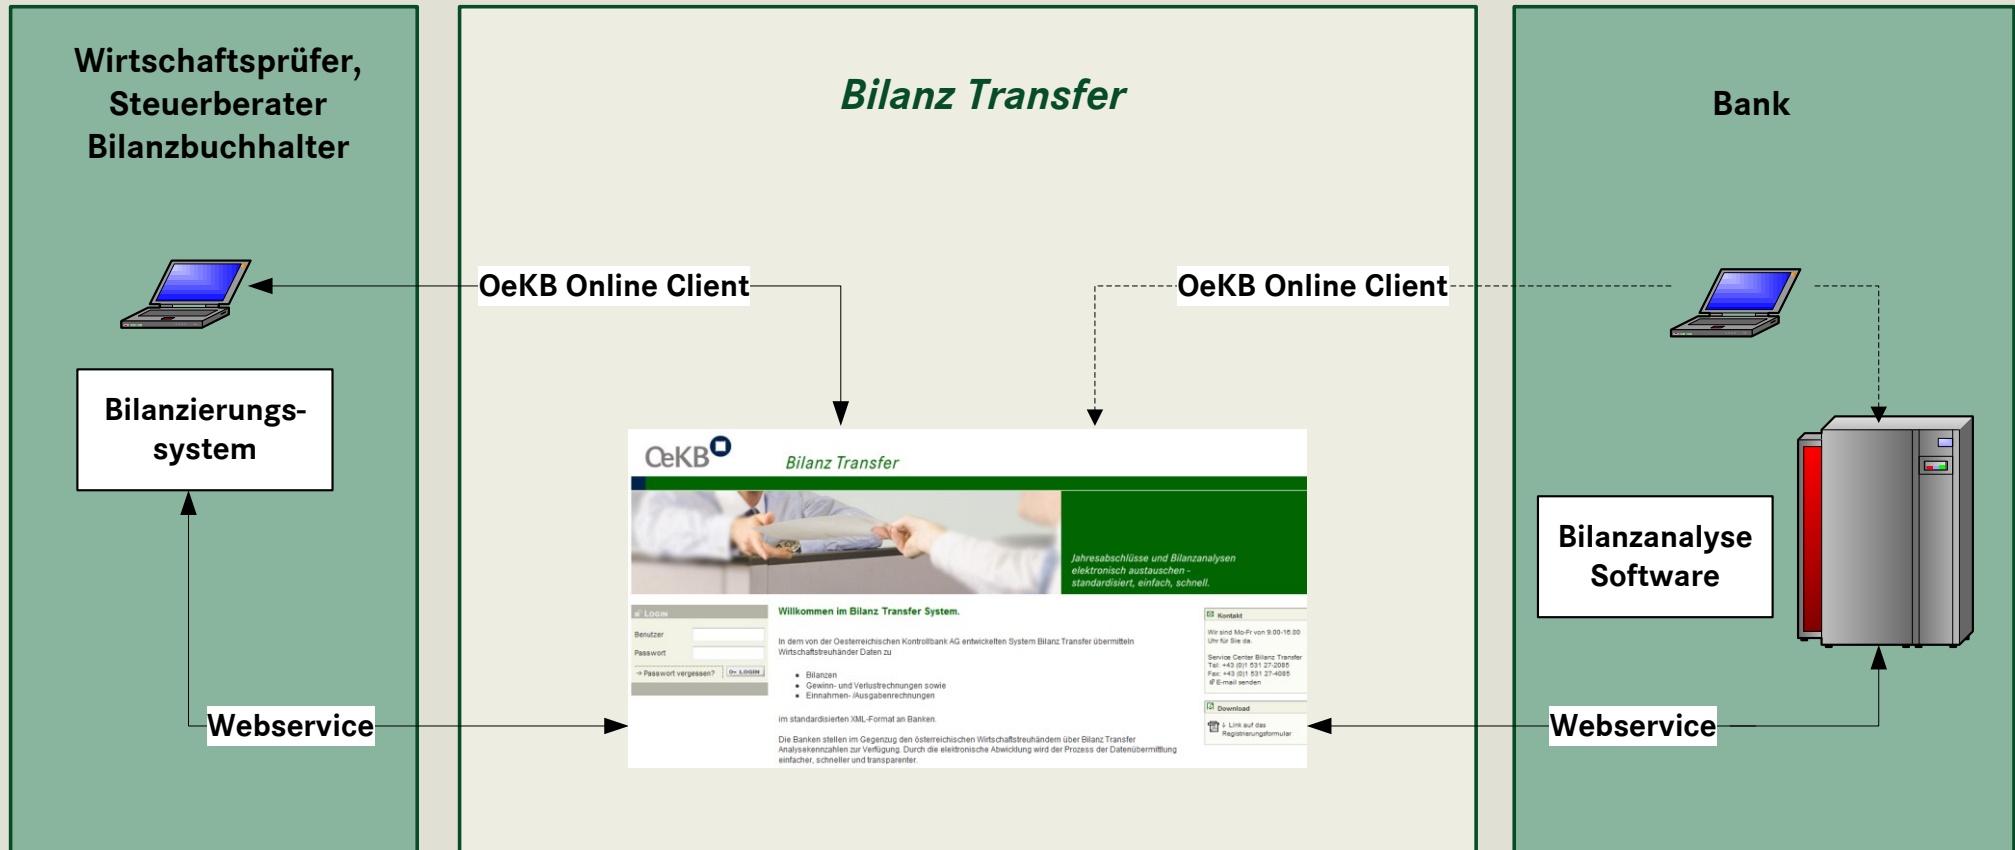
Wirtschaftsprüfer, Steuerberater Bilanzbuchhalter

Bilanz Transfer

Bank

OeKB Online Client

OeKB Online Client

Bilanzierungs-system

OeKB

Bilanz Transfer

Jahresabschlüsse und Bilanzanalysen elektronisch austauschen - standardisiert, einfach, schnell.

LOGIN

Benutzer

Passwort

Passwort vergessen?

LOGIN

Willkommen im Bilanz Transfer System.

In dem von der Oesterreichischen Kontrollbank AG entwickelten System Bilanz Transfer übermitteln Wirtschaftstreuhänder Daten zu

- Bilanzen
- Gewinn- und Verlustrechnungen sowie
- Einnahmen- /Ausgabenrechnungen

im standardisierten XML-Format an Banken.

Die Banken stellen im Gegenzug den österreichischen Wirtschaftstreuhändern über Bilanz Transfer Analysekennzahlen zur Verfügung. Durch die elektronische Abwicklung wird der Prozess der Datenübermittlung einfacher, schneller und transparenter.

Kontakt

Wir sind Mo-Fr von 9.00-16.00 Uhr für Sie da.

Service Center Bilanz Transfer
Tel: +43 (0)1 531 27-2085
Fax: +43 (0)1 531 27-4085
E-mail senden

Download

Link auf das Registrierungsformular

Bilanzanalyse Software

Webservice

Webservice